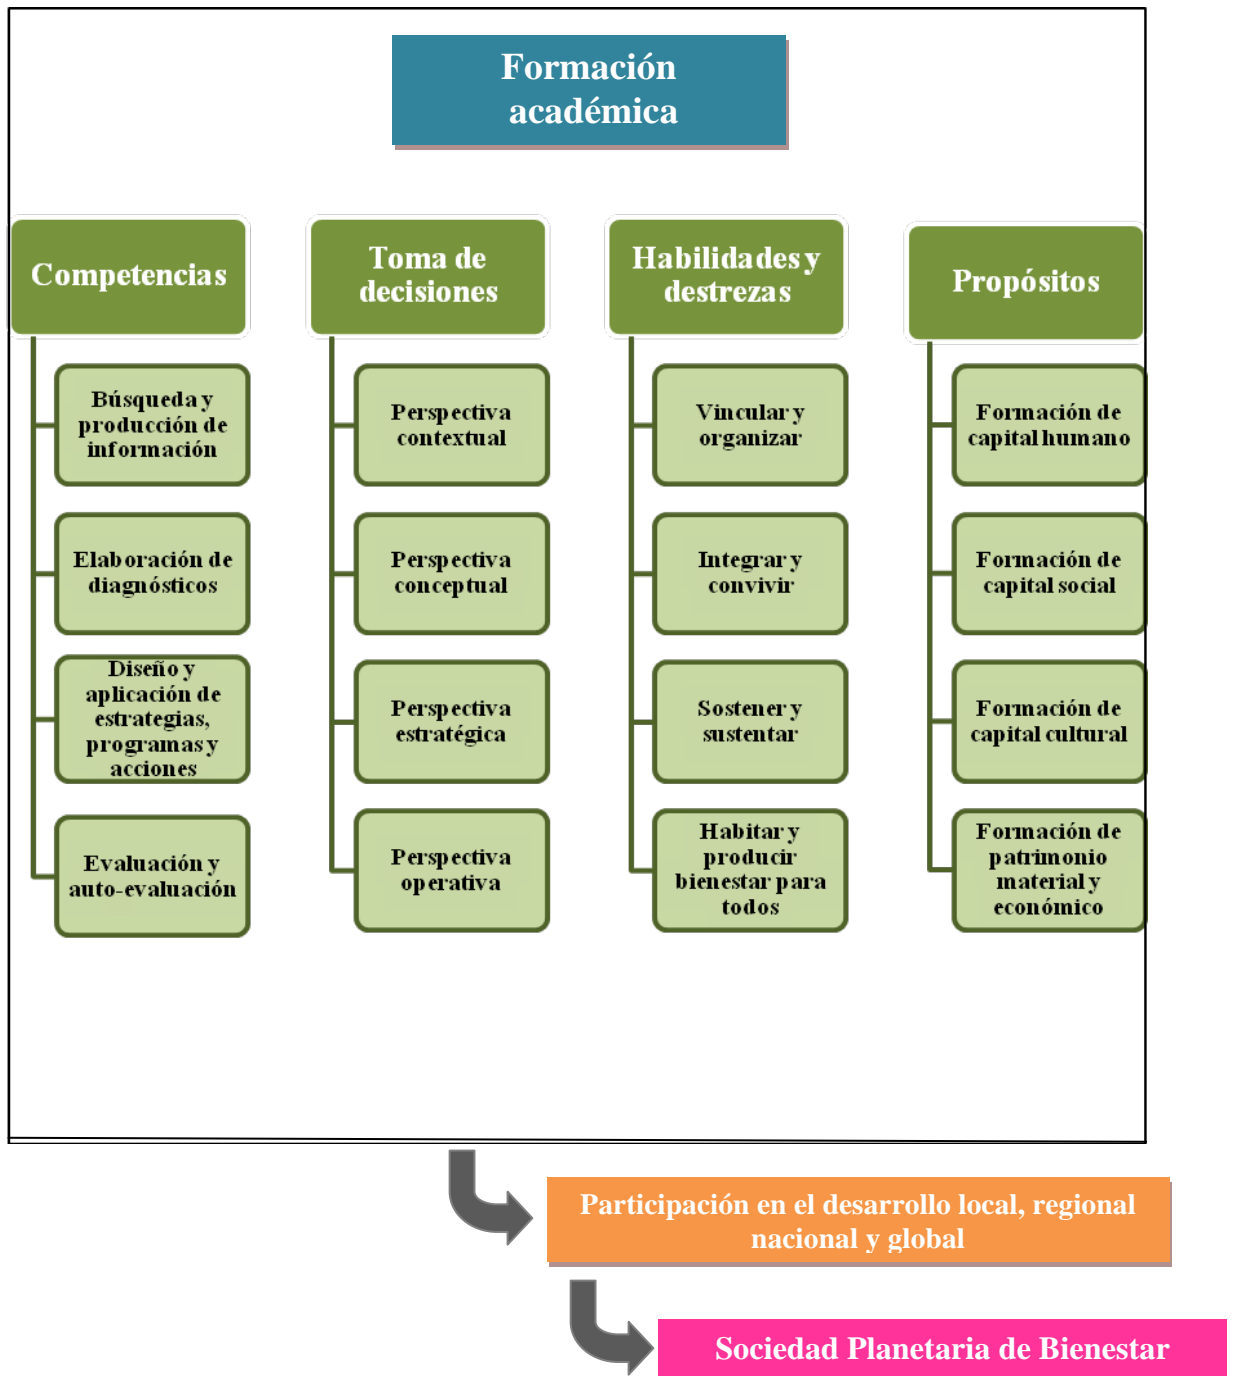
Formación académica

Competencias

Búsqueda y producción de información

Elaboración de diagnósticos

Diseño y aplicación de estrategias, programas y acciones

Evaluación y auto-evaluación

Toma de decisiones

Perspectiva contextual

Perspectiva conceptual

Perspectiva estratégica

Perspectiva operativa

Habilidades y destrezas

Vincular y organizar

Integrar y convivir

Sostener y sustentar

Habitar y producir bienestar para todos

Propósitos

Formación de capital humano

Formación de capital social

Formación de capital cultural

Formación de patrimonio material y económico

Participación en el desarrollo local, regional nacional y global

Sociedad Planetaria de Bienestar